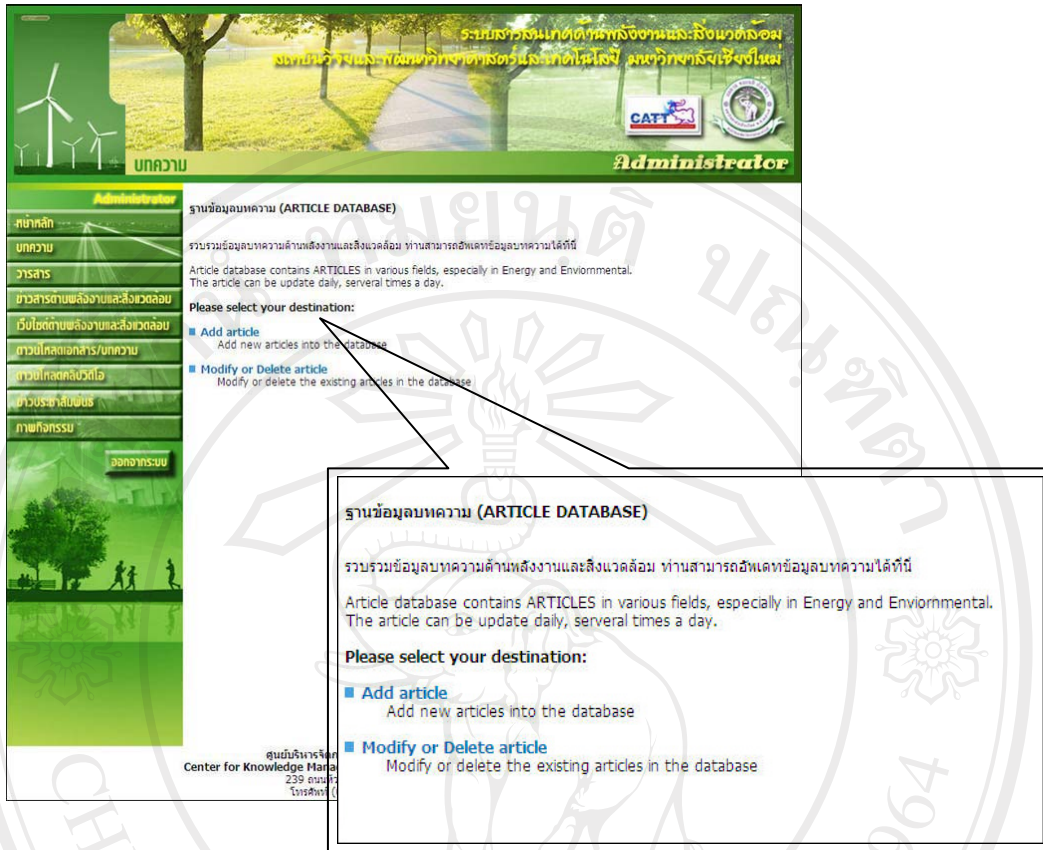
ระบบสารสนเทศด้านพลังงานและสิ่งแวดล้อม
สถาบันวิจัยและพัฒนาวิทยาศาสตร์และเทคโนโลยี มหาวิทยาลัยเชียงใหม่

CATT

บทความ

Administrator

Administrator
หน้าหลัก
บทความ
วารสาร
ข่าวสารด้านพลังงานและสิ่งแวดล้อม
เว็บไซต์ด้านพลังงานและสิ่งแวดล้อม
ดาวน์โหลดเอกสาร/บทความ
ดาวน์โหลดคลิปวิดีโอ
ข่าวประชาสัมพันธ์
ภาพกิจกรรม
ออกจากระบบ

ฐานข้อมูลบทความ (ARTICLE DATABASE)

รวบรวมข้อมูลบทความด้านพลังงานและสิ่งแวดล้อม ท่านสามารถอัพเดทข้อมูลบทความได้ที่นี่

Article database contains ARTICLES in various fields, especially in Energy and Enviornmental. The article can be update daily, serveral times a day.

Please select your destination:

Add article
Add new articles into the database

Modify or Delete article
Modify or delete the existing articles in the database

ศูนย์บริหารจัด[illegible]
Center for Knowledge Mana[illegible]
239 ถนนห้ว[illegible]
โทรศัพท์ ([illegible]

ฐานข้อมูลบทความ (ARTICLE DATABASE)

รวบรวมข้อมูลบทความด้านพลังงานและสิ่งแวดล้อม ท่านสามารถอัพเดทข้อมูลบทความได้ที่นี่

Article database contains ARTICLES in various fields, especially in Energy and Enviornmental. The article can be update daily, serveral times a day.

Please select your destination:

Add article
Add new articles into the database

Modify or Delete article
Modify or delete the existing articles in the database